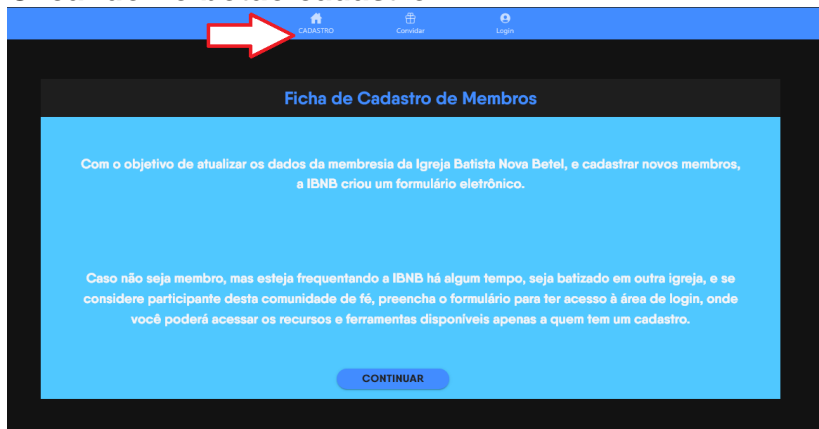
CADASTRO Convidar Login

Ficha de Cadastro de Membros

Com o objetivo de atualizar os dados da membresia da Igreja Batista Nova Betel, e cadastrar novos membros, a IBNB criou um formulário eletrônico.

Caso não seja membro, mas esteja frequentando a IBNB há algum tempo, seja batizado em outra igreja, e se considere participante desta comunidade de fé, preencha o formulário para ter acesso à área de login, onde você poderá acessar os recursos e ferramentas disponíveis apenas a quem tem um cadastro.

CONTINUAR